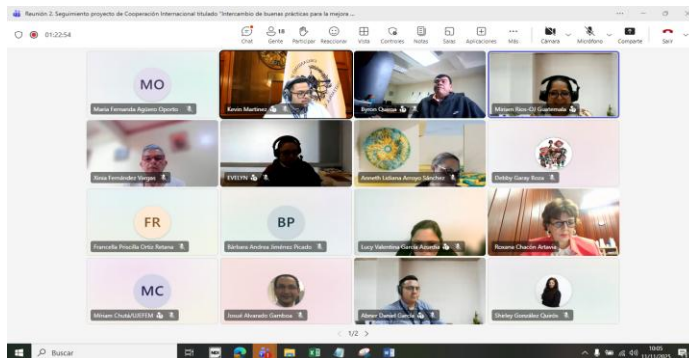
Reunión 2. Seguimiento proyecto de Cooperación Internacional titulado "Intercambio de buenas prácticas para la mejora ...

01:22:54

Chat Gente 18 Participar Reaccionar Vista Controles Notas Salas Aplicaciones Más Cámara Micrófono Compartir Salir

MO
María Fernanda Agüero Ojeoto

Kevin Martínez

Byron Quesa

Miriam Ríos-OJ-Guatemala

Xinia Fernández Vargas

EVELYN

Anneth Lisbana Arroyo Sánchez

Debby Garay Rosa

FR
Francella Priscilla Ortiz Retana

BP
Bárbara Andrea Jiménez Picado

Lucy Valentina García Azurdia

Roxana Chacón Artavia

MC
Miriam Chutá/UEFEM

Josué Alvarado Gamboa

Abner Daniel García

Shirley González Quirós

1/2

Buscar

10:05
11/11/2025